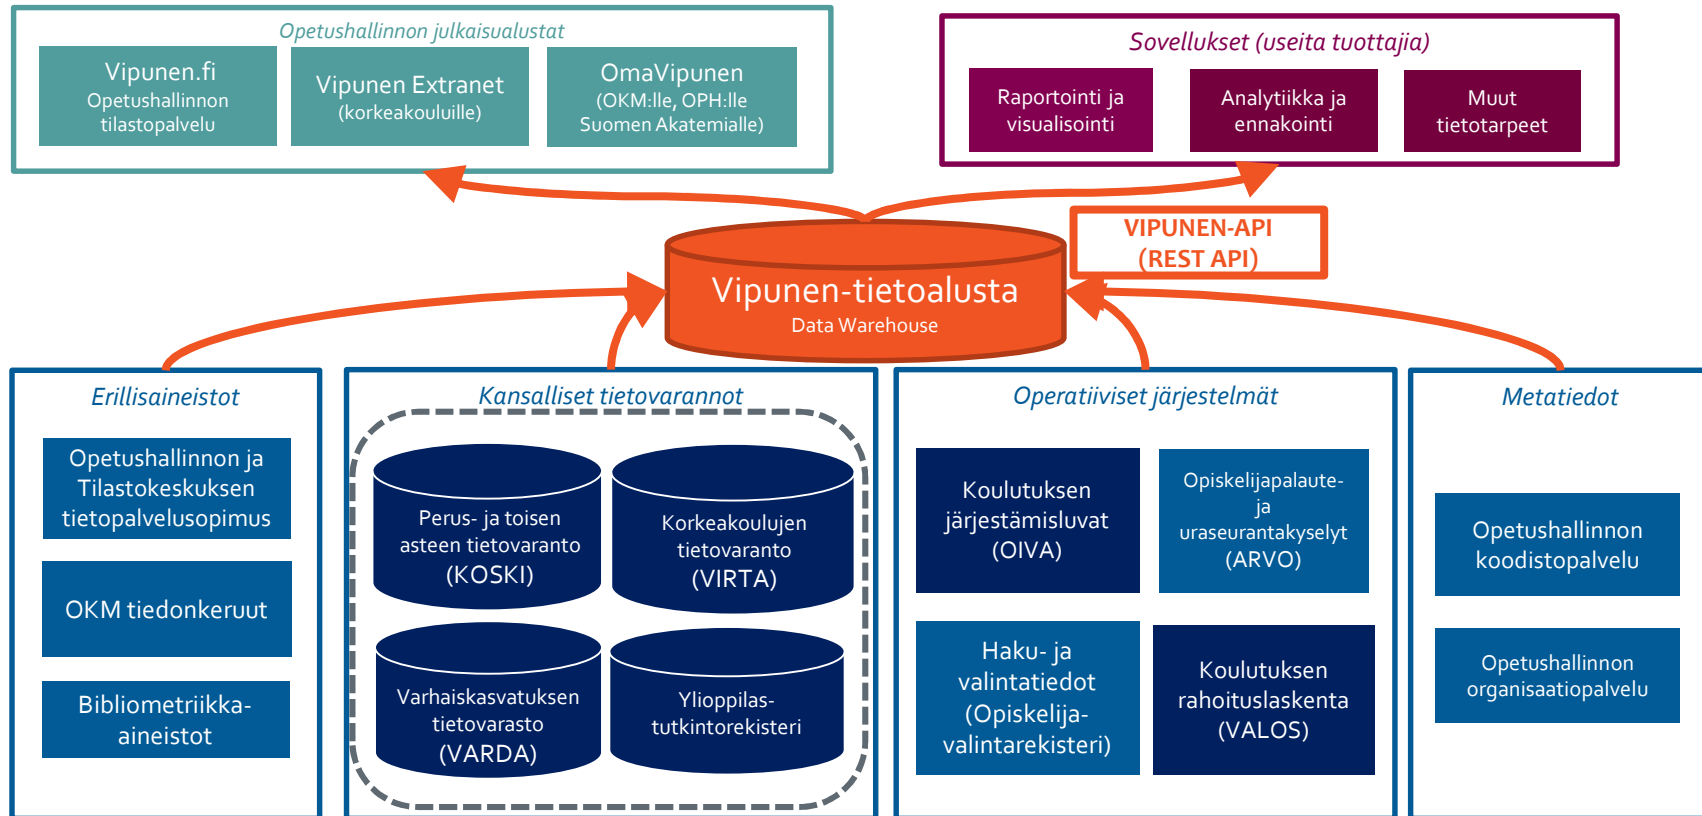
Opetushallinnon julkaisualustat

Vipunen.fi
Opetushallinnon tilastopalvelu

Vipunen Extranet
(korkeakouluille)

OmaVipunen
(OKM:lle, OPH:lle Suomen Akatemialle)

Sovellukset (useita tuottajia)

Raportointi ja visualisointi

Analytiikka ja ennakointi

Muut tietotarpeet

VIPUNEN-API
(REST API)

Vipunen-tietoalusta
Data Warehouse

Erillisaineistot

Opetushallinnon ja Tilastokeskuksen tietopalvelusopimus

OKM tiedonkeruut

Bibliometriikka-aineistot

Kansalliset tietovarannot

Perus- ja toisen asteen tietovaranto
(KOSKI)

Korkeakoulujen tietovaranto
(VIRTA)

Varhaiskasvatuksen tietovarasto
(VARDA)

Ylioppilas-tutkintorekisteri

Operatiiviset järjestelmät

Koulutuksen järjestämisluvat
(OIVA)

Opiskelijapalaute- ja uraseurantakyselyt
(ARVO)

Haku- ja valintatiedot
(Opiskelija-valintarekisteri)

Koulutuksen rahoituslaskenta
(VALOS)

Metatiedot

Opetushallinnon koodistopalvelu

Opetushallinnon organisaatiopalvelu